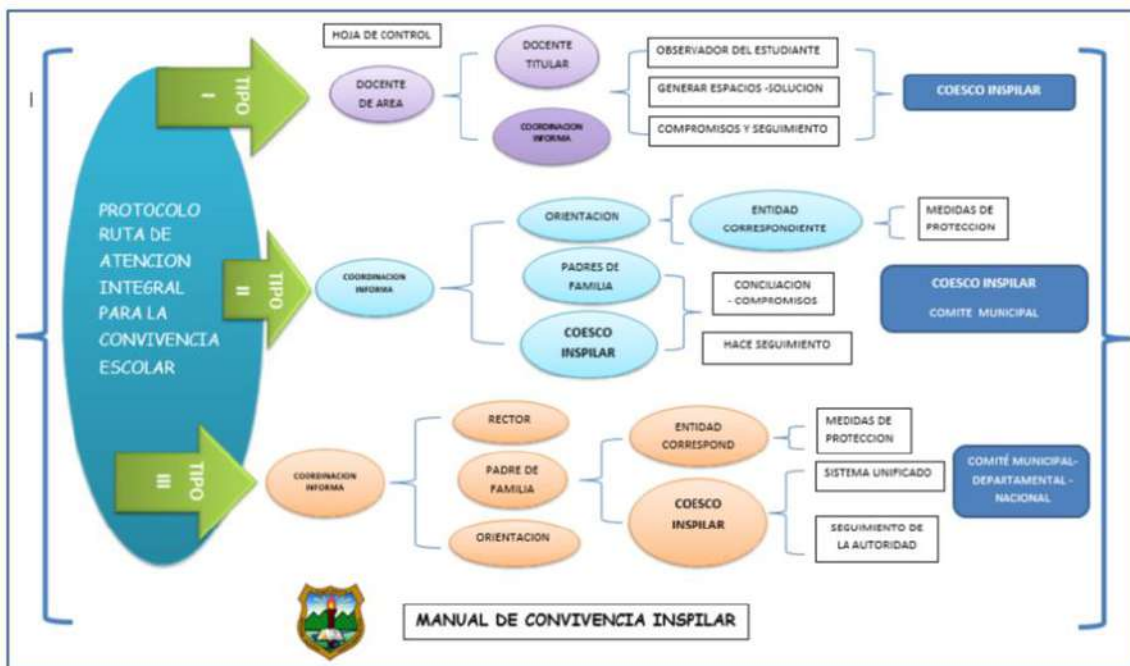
PROTOCOLO RUTA DE ATENCION INTEGRAL PARA LA CONVIVENCIA ESCOLAR

TIPO I

HOJA DE CONTROL

DOCENTE DE AREA

DOCENTE TITULAR

COORDINACION INFORMA

OBSERVADOR DEL ESTUDIANTE

GENERAR ESPACIOS -SOLUCION

COMPROMISOS Y SEGUIMIENTO

COESCO INSPILAR

TIPO II

COORDINACION INFORMA

ORIENTACION

ENTIDAD CORRESPONDIENTE

MEDIDAS DE PROTECCION

PADRES DE FAMILIA

COESCO INSPILAR

CONCILIACION - COMPROMISOS

HACE SEGUIMIENTO

COESCO INSPILAR
COMITE MUNICIPAL

TIPO III

COORDINACION INFORMA

RECTOR

PADRE DE FAMILIA

ORIENTACION

ENTIDAD CORRESPOND

COESCO INSPILAR

MEDIDAS DE PROTECCION

SISTEMA UNIFICADO

SEGUIMIENTO DE LA AUTORIDAD

COMITÉ MUNICIPAL- DEPARTAMENTAL - NACIONAL

MANUAL DE CONVIVENCIA INSPILAR